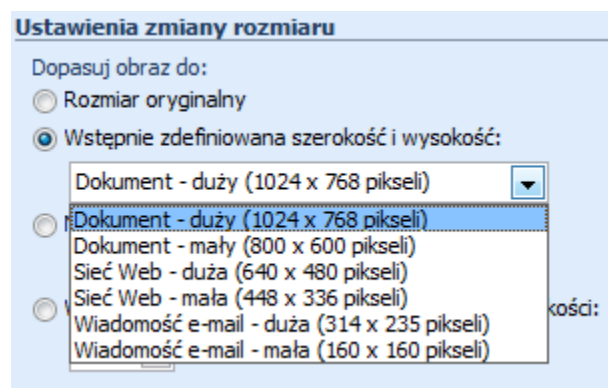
Ustawienia zmiany rozmiaru

Dopasuj obraz do:

Rozmiar oryginalny

Wstępnie zdefiniowana szerokość i wysokość:

Dokument - duży (1024 x 768 pikseli)

Dokument - duży (1024 x 768 pikseli)
Dokument - mały (800 x 600 pikseli)
Sieć Web - duża (640 x 480 pikseli)
Sieć Web - mała (448 x 336 pikseli)
Wiadomość e-mail - duża (314 x 235 pikseli)
Wiadomość e-mail - mała (160 x 160 pikseli)

kości: